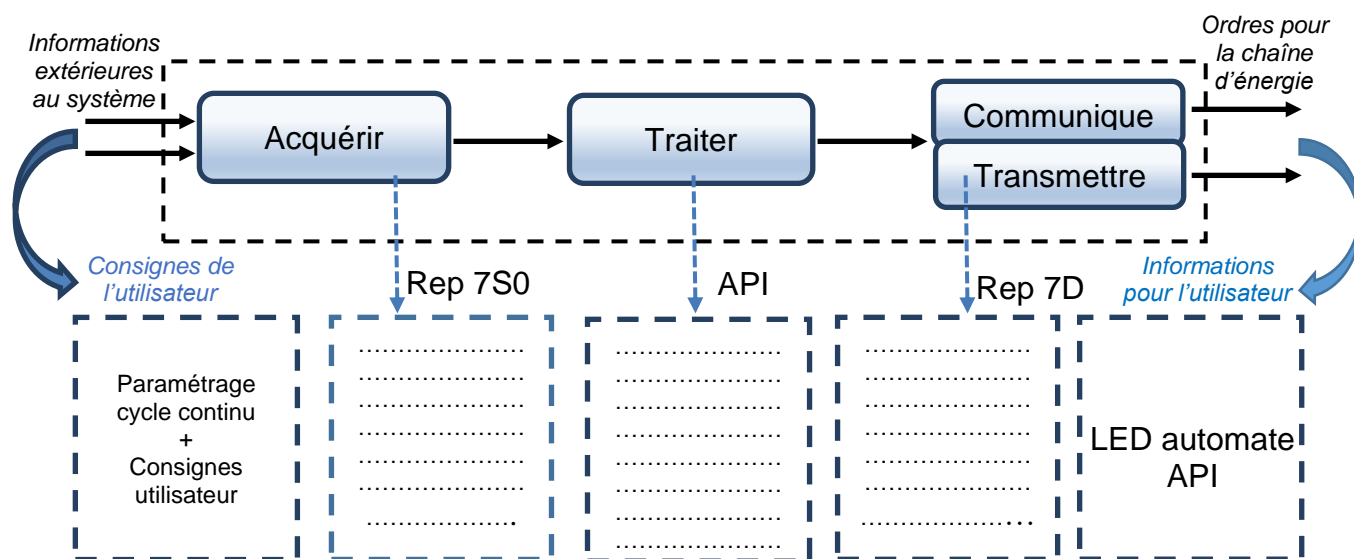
Informations extérieures au système

Ordres pour la chaîne d'énergie

Acquérir

Traiter

Communique

Transmettre

Consignes de l'utilisateur

Rep 7S0

API

Rep 7D

Informations pour l'utilisateur

Paramétrage cycle continu + Consignes utilisateur

…………………
…………………
…………………
…………………
…………………
…………………
………………..

…………………
…………………
…………………
…………………
…………………
…………………
…………………
…………………

…………………
…………………
…………………
…………………
…………………
…………………
…………………

LED automate API